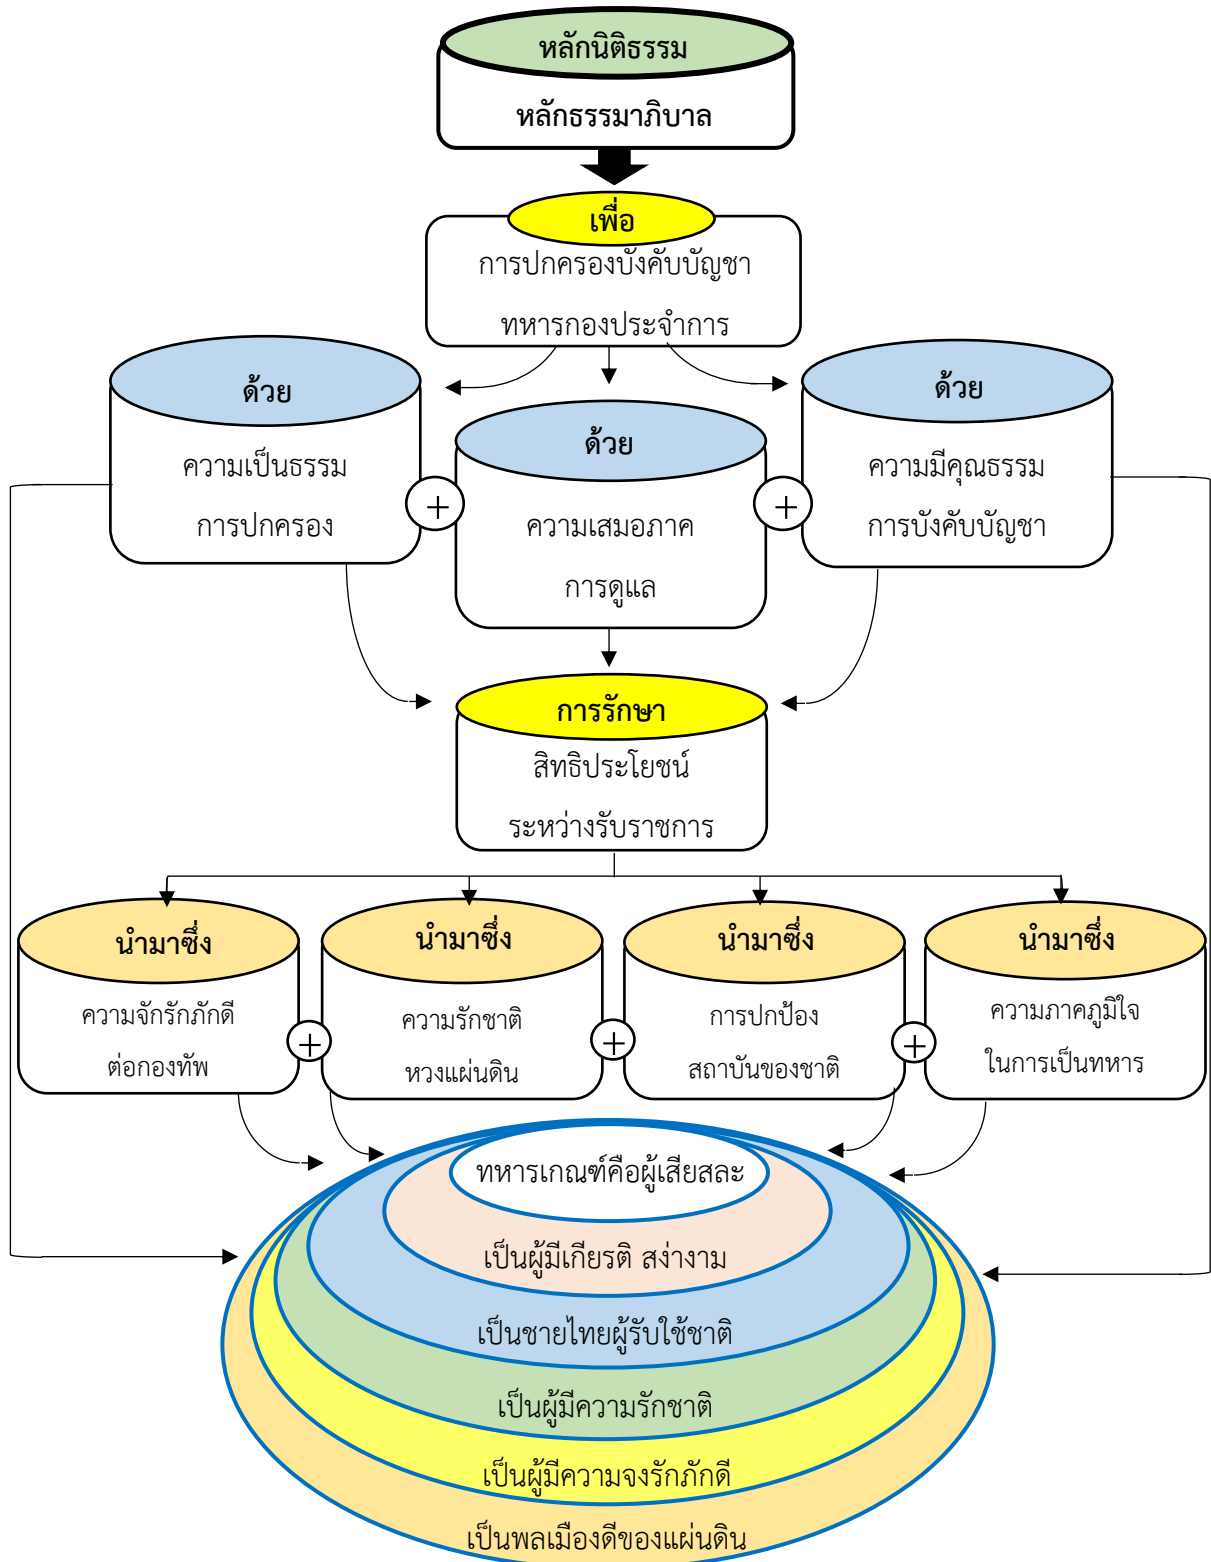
หลักนิติธรรม

หลักธรรมาภิบาล

เพื่อ

การปกครองบังคับบัญชา

ทหารกองประจำการ

ด้วย

ความเป็นธรรม

การปกครอง

ด้วย

ความเสมอภาค

การดูแล

ด้วย

ความมีคุณธรรม

การบังคับบัญชา

การรักษา

สิทธิประโยชน์

ระหว่างรับราชการ

นำมาซึ่ง

ความจักรักภักดี

ต่อกองทัพ

นำมาซึ่ง

ความรักชาติ

หวงแผ่นดิน

นำมาซึ่ง

การปกป้อง

สถาบันของชาติ

นำมาซึ่ง

ความภาคภูมิใจ

ในการเป็นทหาร

ทหารเกณฑ์คือผู้เสียสละ

เป็นผู้มีเกียรติ สง่างาม

เป็นชายไทยผู้รับใช้ชาติ

เป็นผู้มีความรักชาติ

เป็นผู้มีความจงรักภักดี

เป็นพลเมืองดีของแผ่นดิน